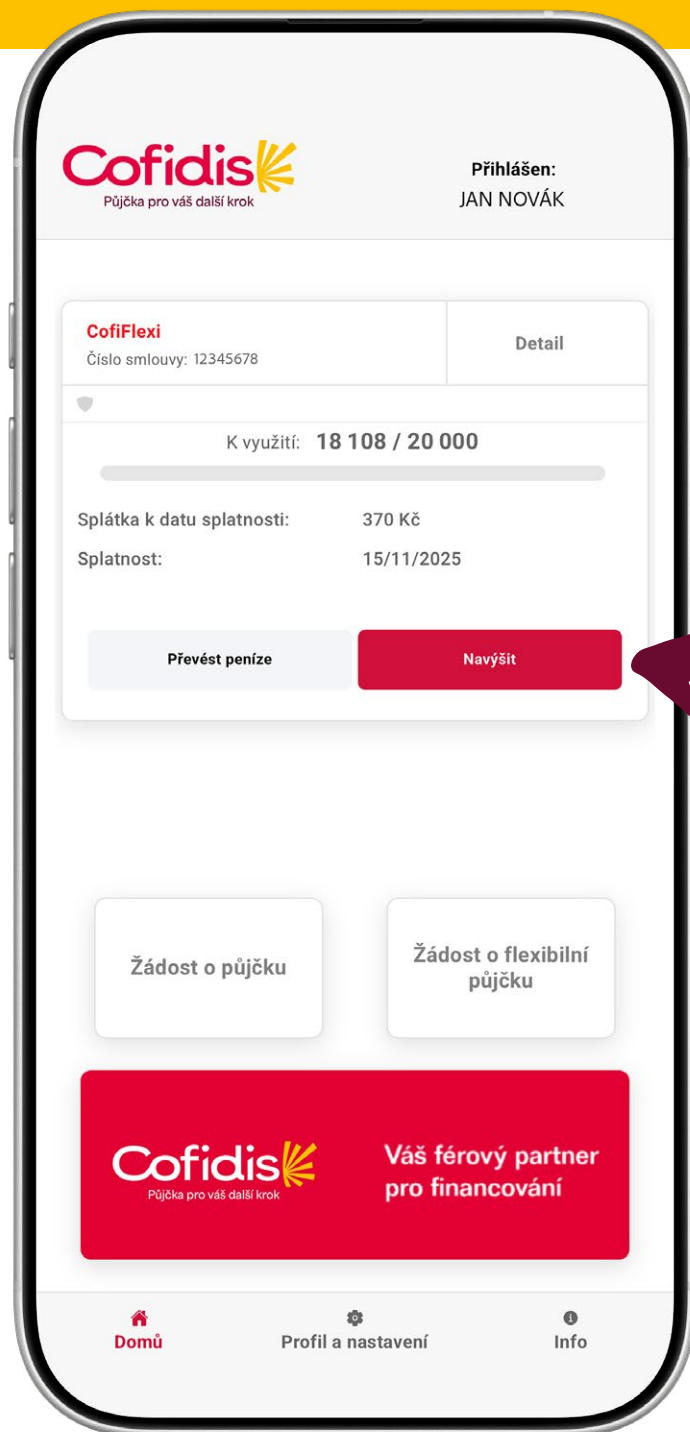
Cofidis
Půjčka pro váš další krok

Přihlášen:
JAN NOVÁK

CofiFlexi
Číslo smlouvy: 12345678

Detail

K využití: 18 108 / 20 000

Splátka k datu splatnosti: 370 Kč
Splatnost: 15/11/2025

Převést peníze
Navýšit

Žádost o půjčku
Žádost o flexibilní půjčku

Cofidis
Půjčka pro váš další krok
Váš férový partner pro financování

Domů
Profil a nastavení
Info